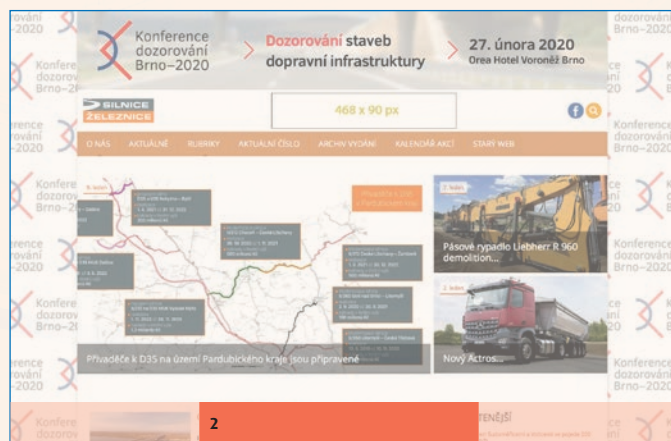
Konference dozorování Brno–2020

Dozorování staveb dopravní infrastruktury

27. února 2020
Orea Hotel Voroněž Brno

SILNICE ŽELEZNICE

468 x 90 px

O NÁS AKTUÁLNĚ RUBRIKY AKTUÁLNÍ ČÍSLO ARCHIV VYDÁNÍ KALENDÁŘ AKCÍ STARÝ WEB

Přivaděče k D35 na území Pardubického kraje jsou připravené

Pásové rypadlo Liebherr R 960 demolition...

Nový Actros...

2

Konference dozorování Brno–2020